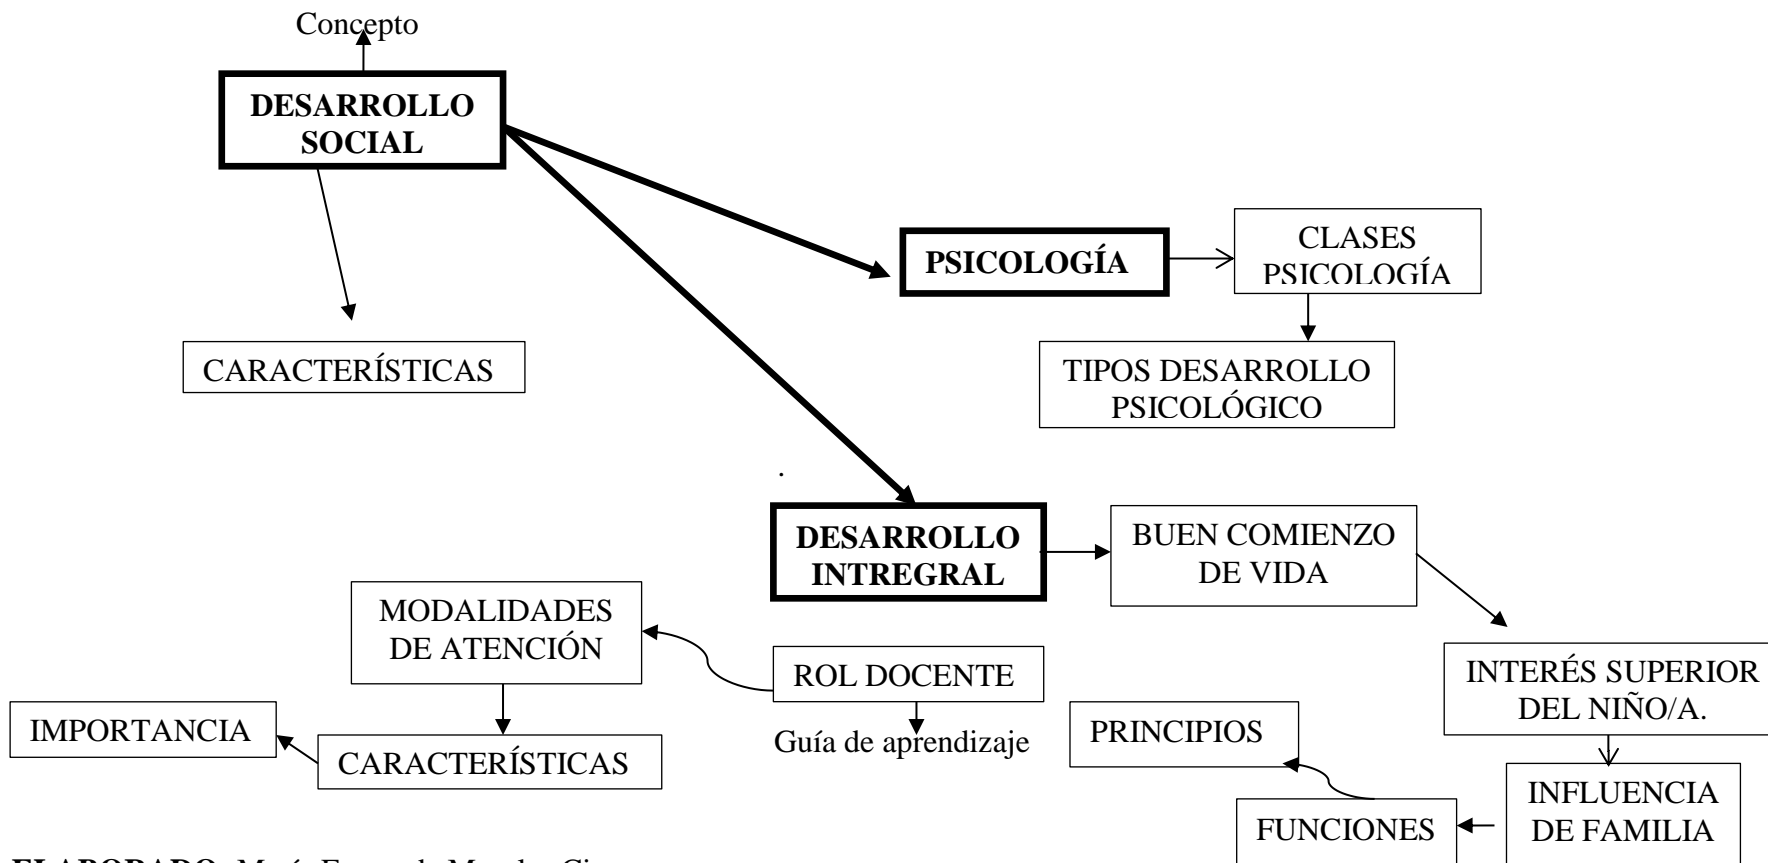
Concepto

DESARROLLO SOCIAL

CARACTERÍSTICAS

PSICOLOGÍA

CLASES PSICOLOGÍA

TIPOS DESARROLLO PSICOLÓGICO

DESARROLLO INTREGRAL

BUEN COMIENZO DE VIDA

INTERÉS SUPERIOR DEL NIÑO/A.

INFLUENCIA DE FAMILIA

FUNCIONES

PRINCIPIOS

ROL DOCENTE

Guía de aprendizaje

MODALIDADES DE ATENCIÓN

CARACTERÍSTICAS

IMPORTANCIA

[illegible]